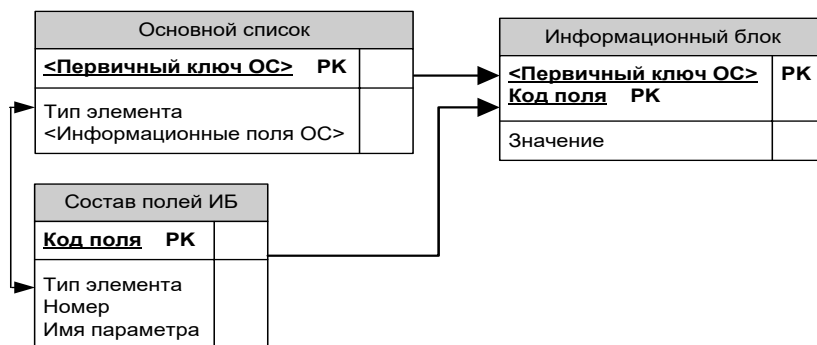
Основной список

<Первичный ключ ОС> PK

Тип элемента
<Информационные поля ОС>

Информационный блок

<Первичный ключ ОС> PK
Код поля PK

PK

Значение

Состав полей ИБ

Код поля PK

Тип элемента
Номер
Имя параметра